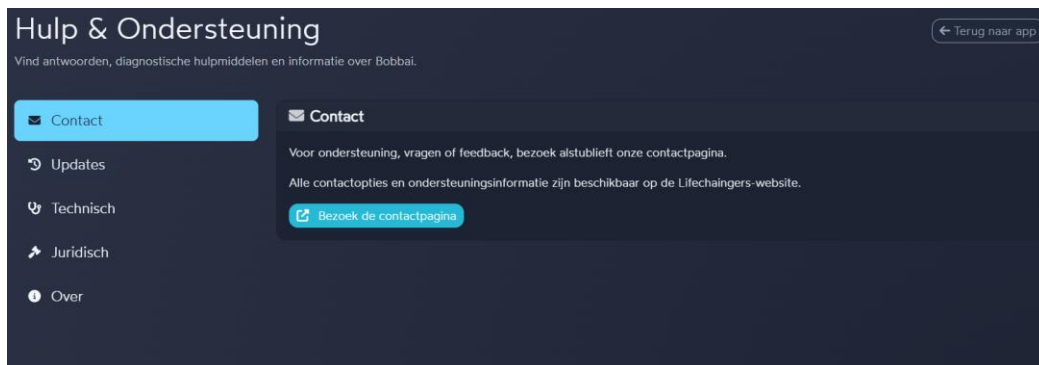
Hulp & Ondersteuning

Vind antwoorden, diagnostische hulpmiddelen en informatie over Bobbai.

← Terug naar app

Contact

Updates

Technisch

Juridisch

Over

Contact

Voor ondersteuning, vragen of feedback, bezoek alstublieft onze contactpagina.

Alle contactopties en ondersteuningsinformatie zijn beschikbaar op de Lifechaingers-website.

Bezoek de contactpagina